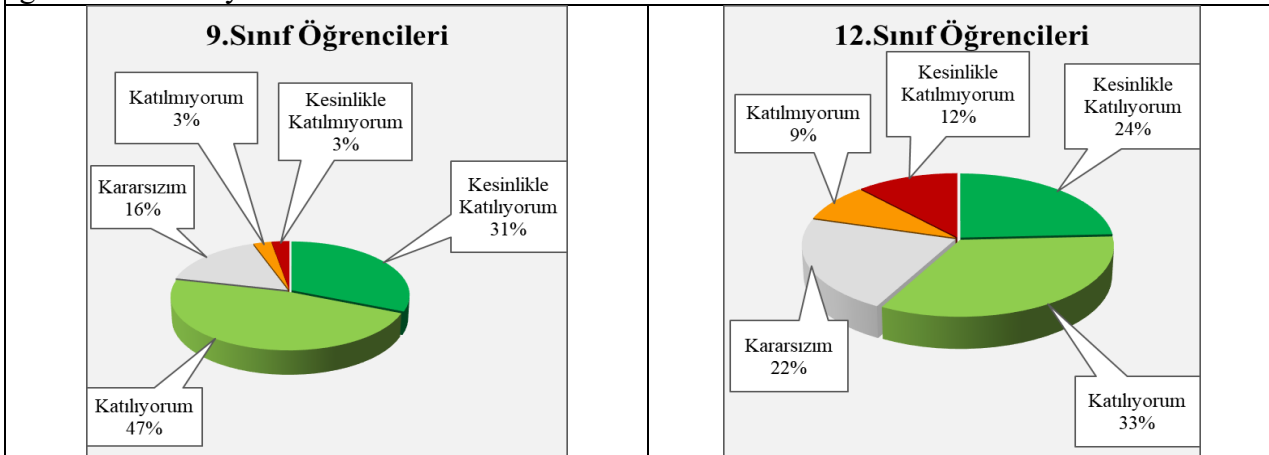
9.Sınıf Öğrencileri

Katılmıyorum 3%

Kesinlikle Katılmıyorum 3%

Kararsızım 16%

Kesinlikle Katılıyorum 31%

Katılıyorum 47%

12.Sınıf Öğrencileri

Katılmıyorum 9%

Kesinlikle Katılmıyorum 12%

Kesinlikle Katılıyorum 24%

Kararsızım 22%

Katılıyorum 33%